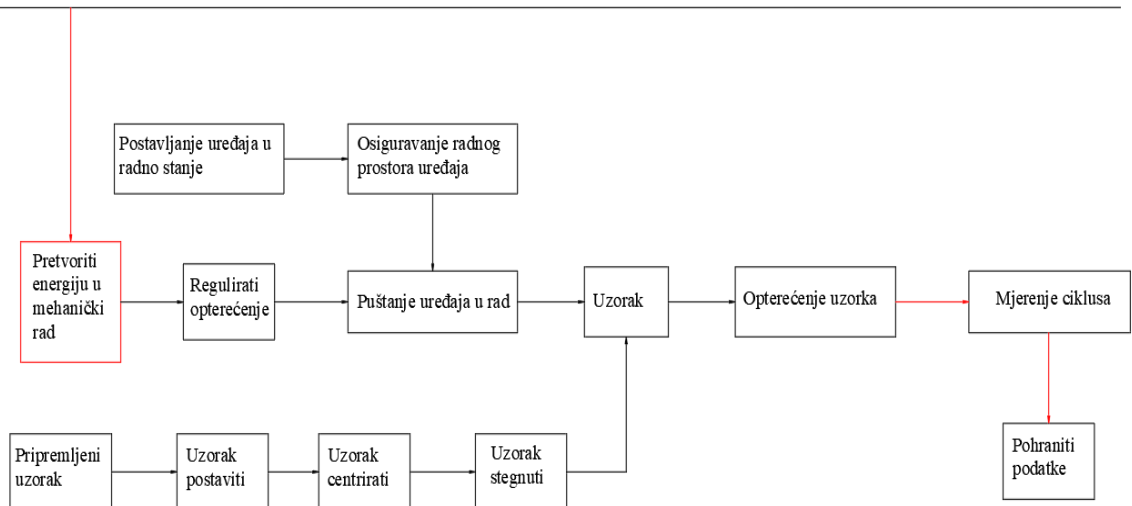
Postavljanje uređaja u radno stanje

Osiguravanje radnog prostora uređaja

Pretvoriti energiju u mehanički rad

Regulirati opterećenje

Puštanje uređaja u rad

Uzorak

Opterećenje uzorka

Mjerenje ciklusa

Pohraniti podatke

Pripremljeni uzorak

Uzorak postaviti

Uzorak centrirati

Uzorak stegnuti